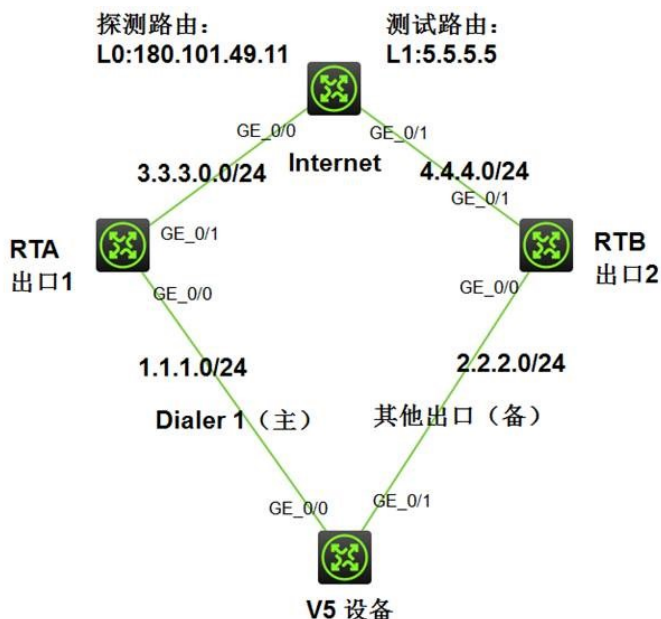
探测路由：
L0:180.101.49.11

测试路由：
L1:5.5.5.5

GE_0/0
GE_0/1
Internet

3.3.3.0.0/24

4.4.4.0/24

GE_0/1

RTA
出口1

GE_0/1

GE_0/0

RTB
出口2

GE_0/0

1.1.1.0/24

2.2.2.0/24

Dialer 1（主）

其他出口（备）

GE_0/0
GE_0/1

V5 设备